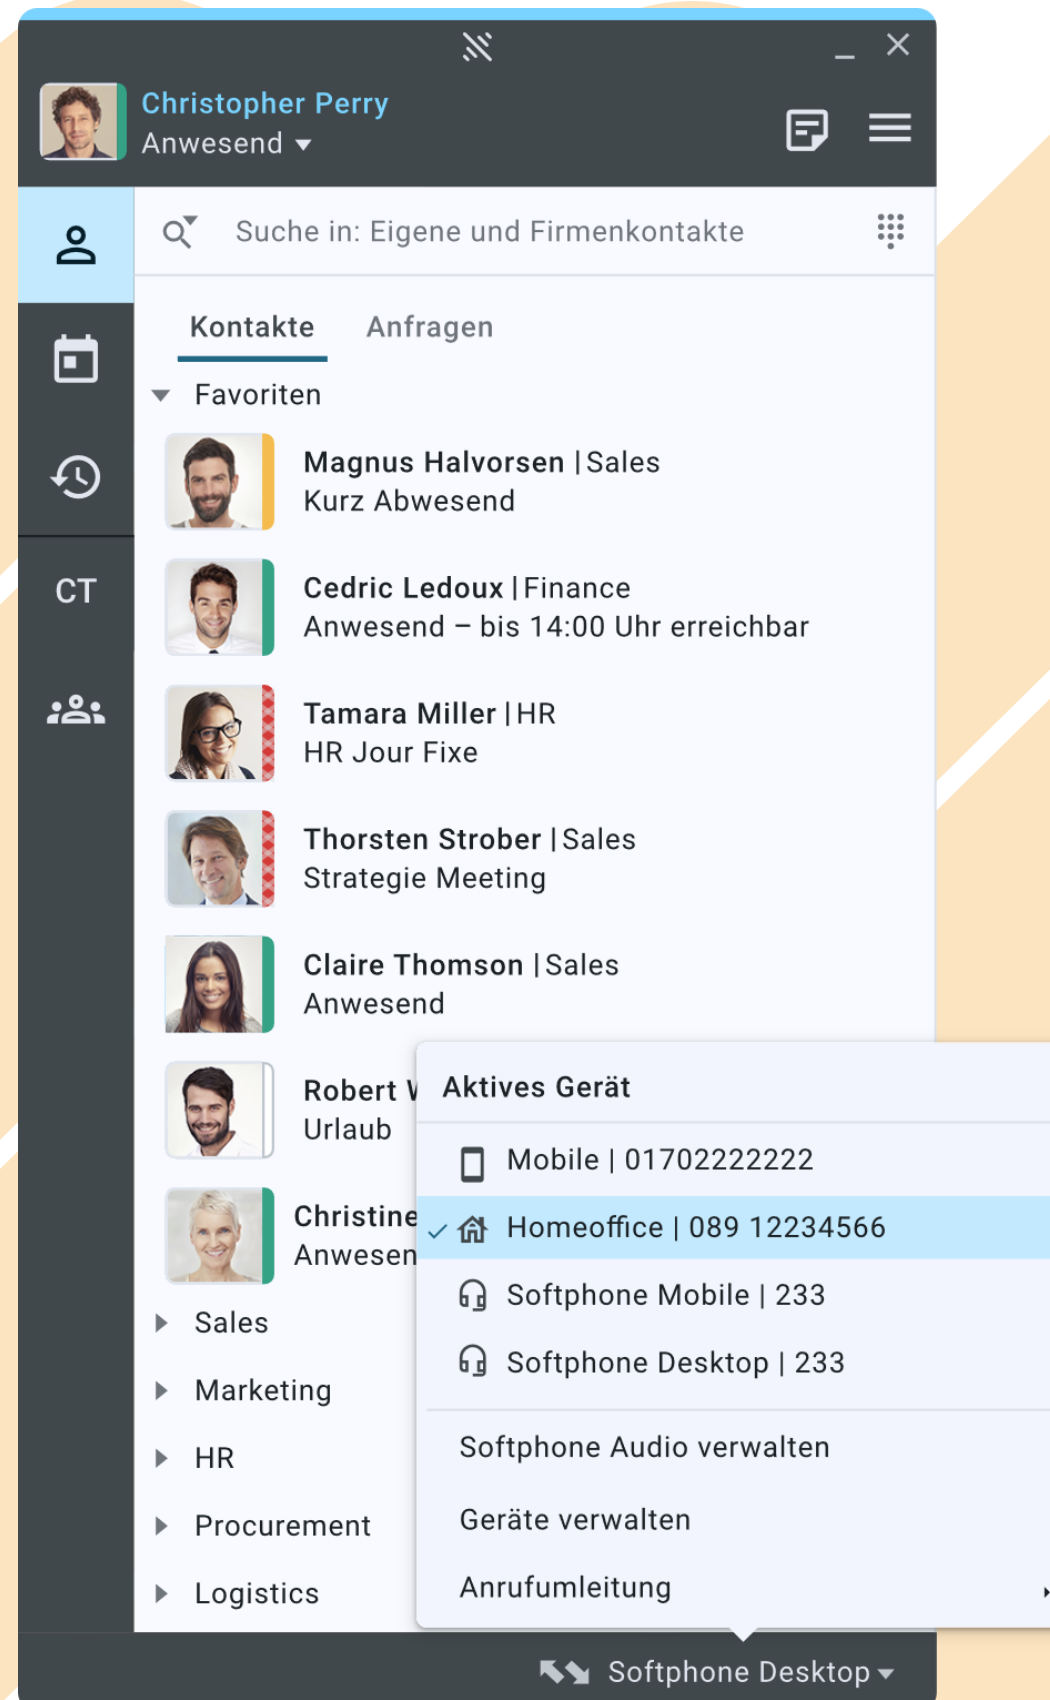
Christopher Perry
Anwesend

CT

Suche in: Eigene und Firmenkontakte

Kontakte Anfragen

Favoriten

Magnus Halvorsen | Sales
Kurz Abwesend

Cedric Ledoux | Finance
Anwesend – bis 14:00 Uhr erreichbar

Tamara Miller | HR
HR Jour Fixe

Thorsten Strober | Sales
Strategie Meeting

Claire Thomson | Sales
Anwesend

Robert V
Urlaub

Christine
Anwesen

Sales

Marketing

HR

Procurement

Logistics

Aktives Gerät

Mobile | 01702222222

Homeoffice | 089 12234566

Softphone Mobile | 233

Softphone Desktop | 233

Softphone Audio verwalten

Geräte verwalten

Anrufumleitung

Softphone Desktop